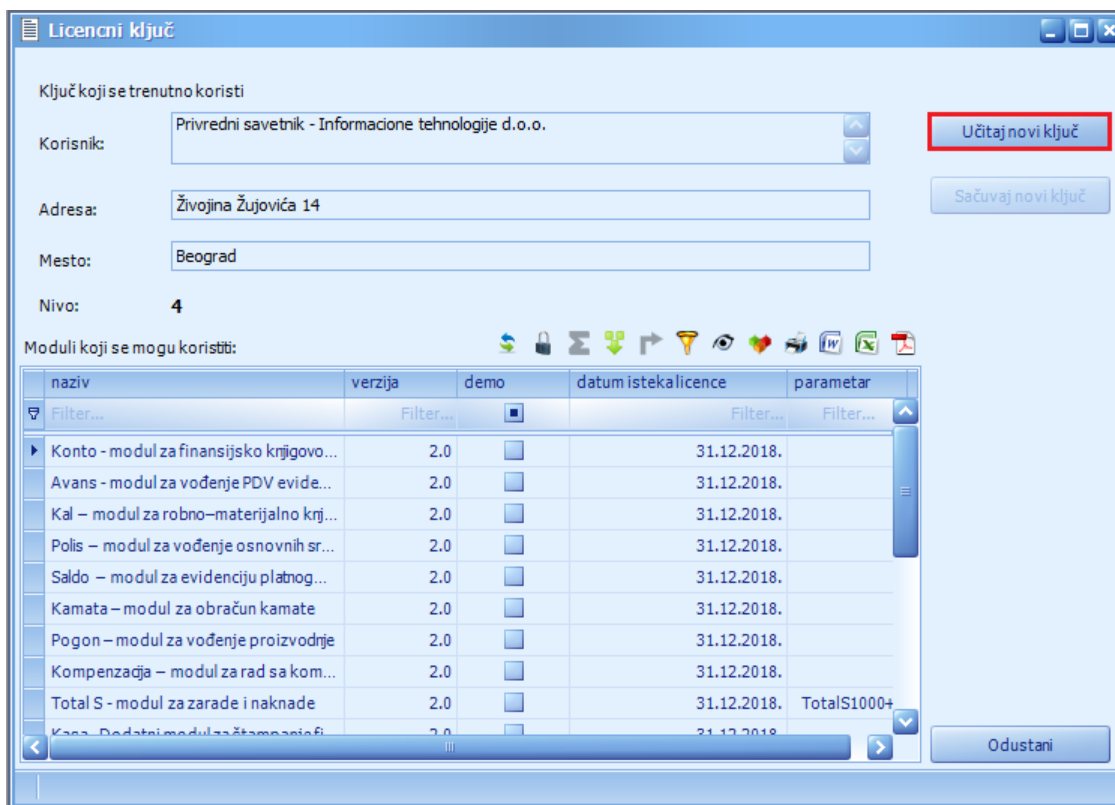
Licencni ključ

Ključ koji se trenutno koristi

Korisnik: Privredni savetnik - Informacione tehnologije d.o.o.

Učitaj novi ključ

Sačuvaj novi ključ

Adresa: Živojina Žujovića 14

Mesto: Beograd

Nivo: 4

Moduli koji se mogu koristiti:

| naziv | verzija | demo | datum isteka licence | parametar |
|---|---|---|---|---|
| Filter... | Filter... | | Filter... | Filter... |
| Konto - modul za finansijsko knjigovo... | 2.0 | | 31.12.2018. | |
| Avans - modul za vođenje PDV evide... | 2.0 | | 31.12.2018. | |
| Kal – modul za robno–materijalno knj... | 2.0 | | 31.12.2018. | |
| Polis – modul za vođenje osnovnih sr... | 2.0 | | 31.12.2018. | |
| Saldo – modul za evidenciju platnog... | 2.0 | | 31.12.2018. | |
| Kamata – modul za obračun kamate | 2.0 | | 31.12.2018. | |
| Pogon – modul za vođenje proizvodnje | 2.0 | | 31.12.2018. | |
| Kompenzacija – modul za rad sa kom... | 2.0 | | 31.12.2018. | |
| Total S - modul za zarade i naknade | 2.0 | | 31.12.2018. | TotalS1000+ |
| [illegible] | 2.0 | | 31.12.2018. | |

Odustani